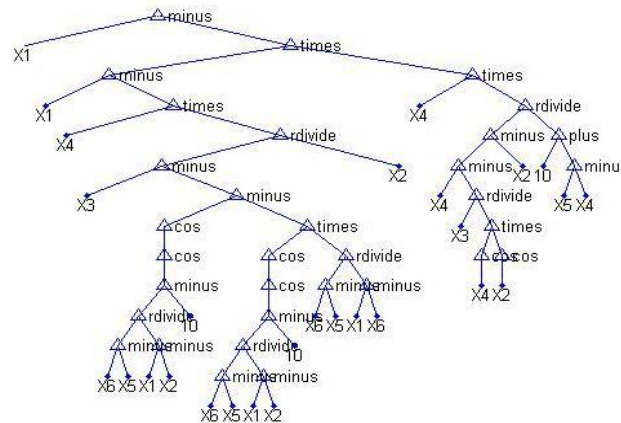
minus
X1
times
minus
times
X1
times
X4
X4
rdivide
rdivide
minus
plus
minus
X2
minus
X2 10
minu
X3
minus
X4
rdivide
X5 X4
cos
times
X3
times
cos
cos
rdivide
cos cos
cos
minus
cos
minus minus
X4 X2
minus
rdivide
10
X6 X5 X1 X6
rdivide
minus
minus minus
10
X6 X5 X1 X2
minus minus
X6 X5 X1 X2